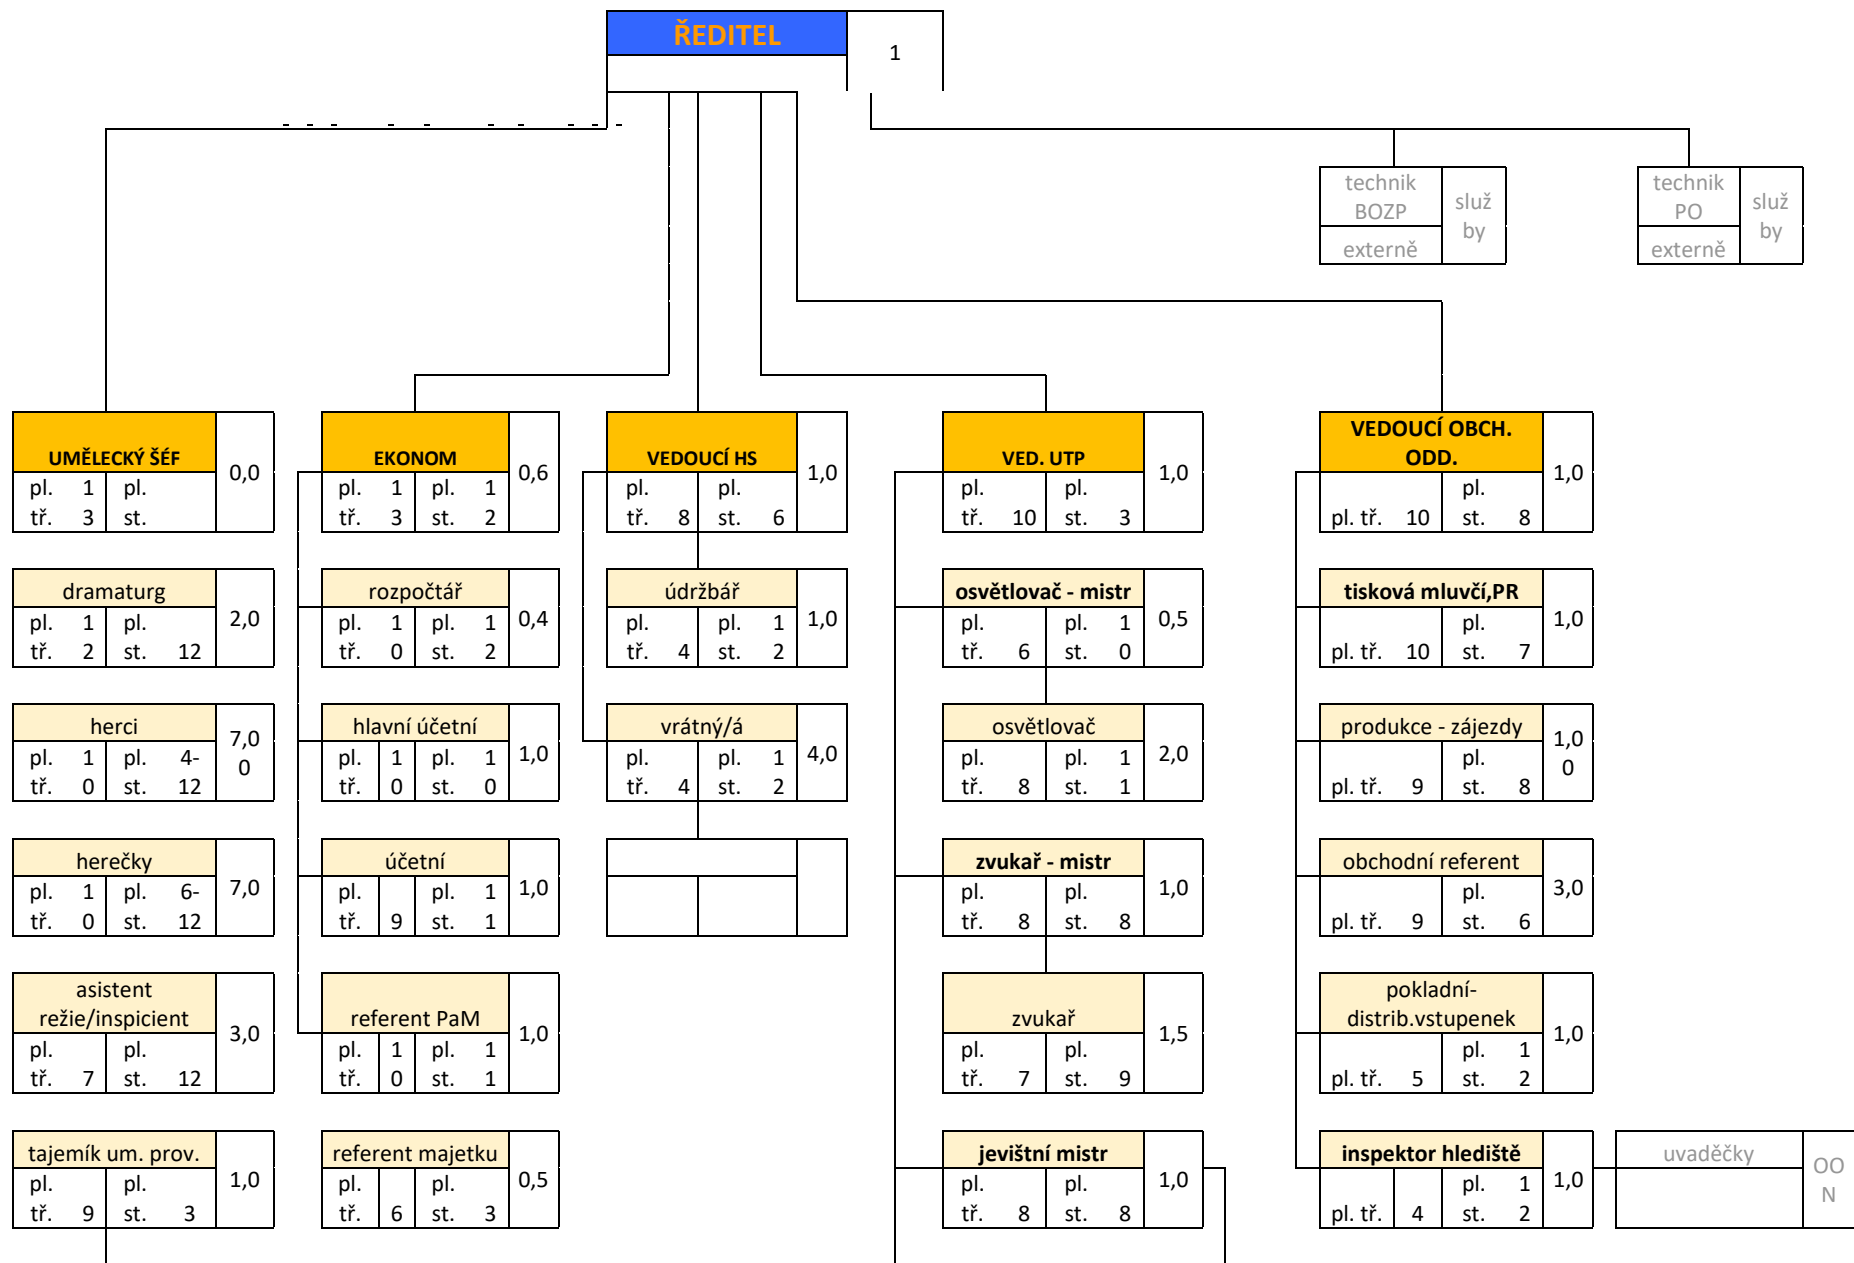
ŘEDITEL

1

technik BOZP | služ by
externě

technik PO | služ by
externě

UMĚLECKÝ ŠÉF | 0,0
pl. tř. 1 3 | pl. st.

EKONOM | 0,6
pl. tř. 1 3 | pl. st. 1 2

VEDOUCÍ HS | 1,0
pl. tř. 8 | pl. st. 6

VED. UTP | 1,0
pl. tř. 10 | pl. st. 3

VEDOUCÍ OBCH. ODD. | 1,0
pl. tř. 10 | pl. st. 8

dramaturg | 2,0
pl. tř. 1 2 | pl. st. 12

rozpočtář | 0,4
pl. tř. 1 0 | pl. st. 1 2

údržbář | 1,0
pl. tř. 4 | pl. st. 1 2

osvětlovač - mistr | 0,5
pl. tř. 6 | pl. st. 1 0

tisková mluvčí,PR | 1,0
pl. tř. 10 | pl. st. 7

herci | 7,0 0
pl. tř. 1 0 | pl. st. 4- 12

hlavní účetní | 1,0
pl. tř. 1 0 | pl. st. 1 0

vrátný/á | 4,0
pl. tř. 4 | pl. st. 1 2

osvětlovač | 2,0
pl. tř. 8 | pl. st. 1 1

produkce - zájezdy | 1,0 0
pl. tř. 9 | pl. st. 8

herečky | 7,0
pl. tř. 1 0 | pl. st. 6- 12

účetní | 1,0
pl. tř. 9 | pl. st. 1 1

zvukař - mistr | 1,0
pl. tř. 8 | pl. st. 8

obchodní referent | 3,0
pl. tř. 9 | pl. st. 6

asistent režie/inspicient | 3,0
pl. tř. 7 | pl. st. 12

referent PaM | 1,0
pl. tř. 1 0 | pl. st. 1 1

zvukař | 1,5
pl. tř. 7 | pl. st. 9

pokladní-distrib.vstupenek | 1,0
pl. tř. 5 | pl. st. 1 2

tajemník um. prov. | 1,0
pl. tř. 9 | pl. st. 3

referent majetku | 0,5
pl. tř. 6 | pl. st. 3

jevištní mistr | 1,0
pl. tř. 8 | pl. st. 8

inspektor hlediště | 1,0
pl. tř. 4 | pl. st. 1 2

uvaděčky | OO N